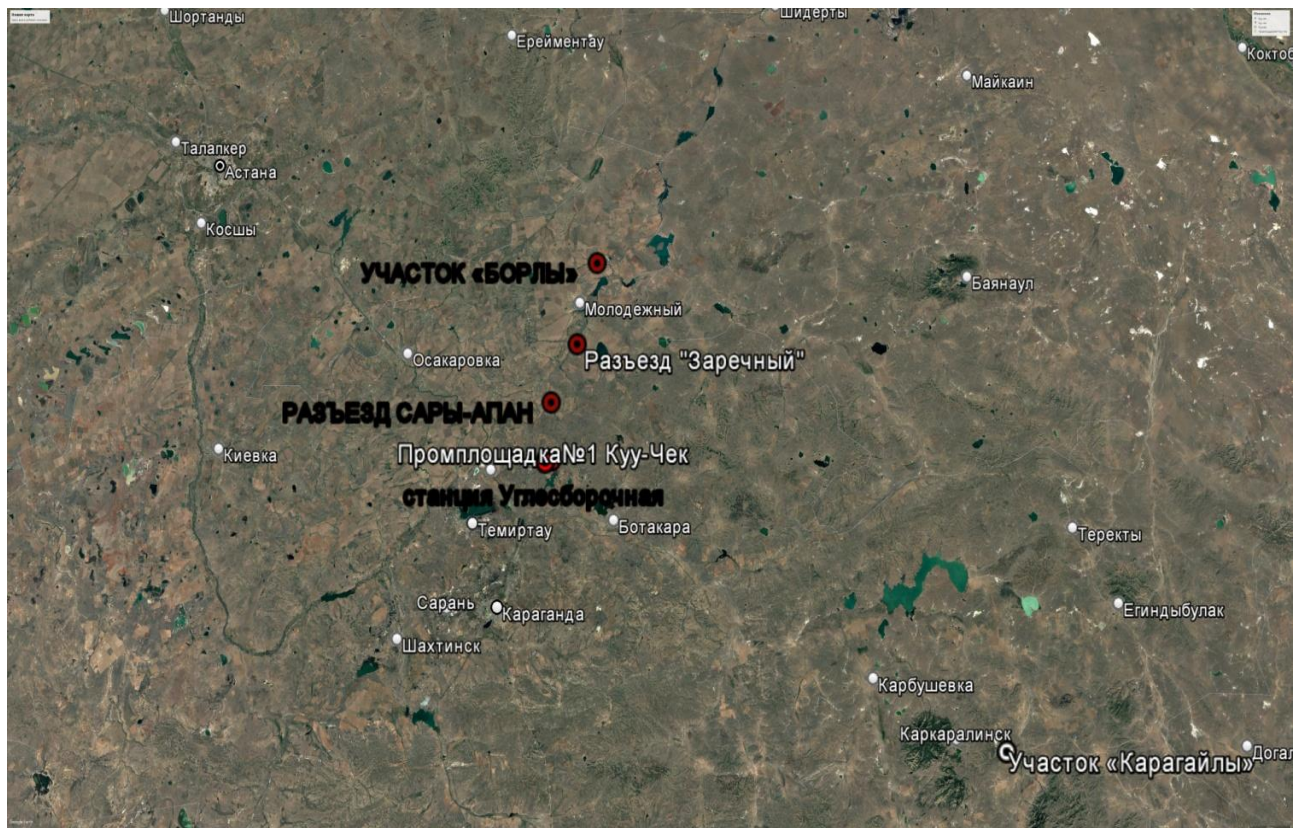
Шортанды
Шидерты
Ерейментау
Коктоб
Майкаин
Талапкер
Астана
Косшы
УЧАСТОК «БОРЛЫ»
Баянаул
Молодежный
Осакаровка
Разъезд "Заречный"
РАЗЪЕЗД САРЫ-АПАН
Киевка
Промплощадка№1 Куу-Чек
станция Углесборочная
Темиртау
Ботакара
Теректы
Сарань
Караганда
Егиндыбулак
Шахтинск
Карбушевка
Каркаралинск
Участок «Карагайлы»
Догал